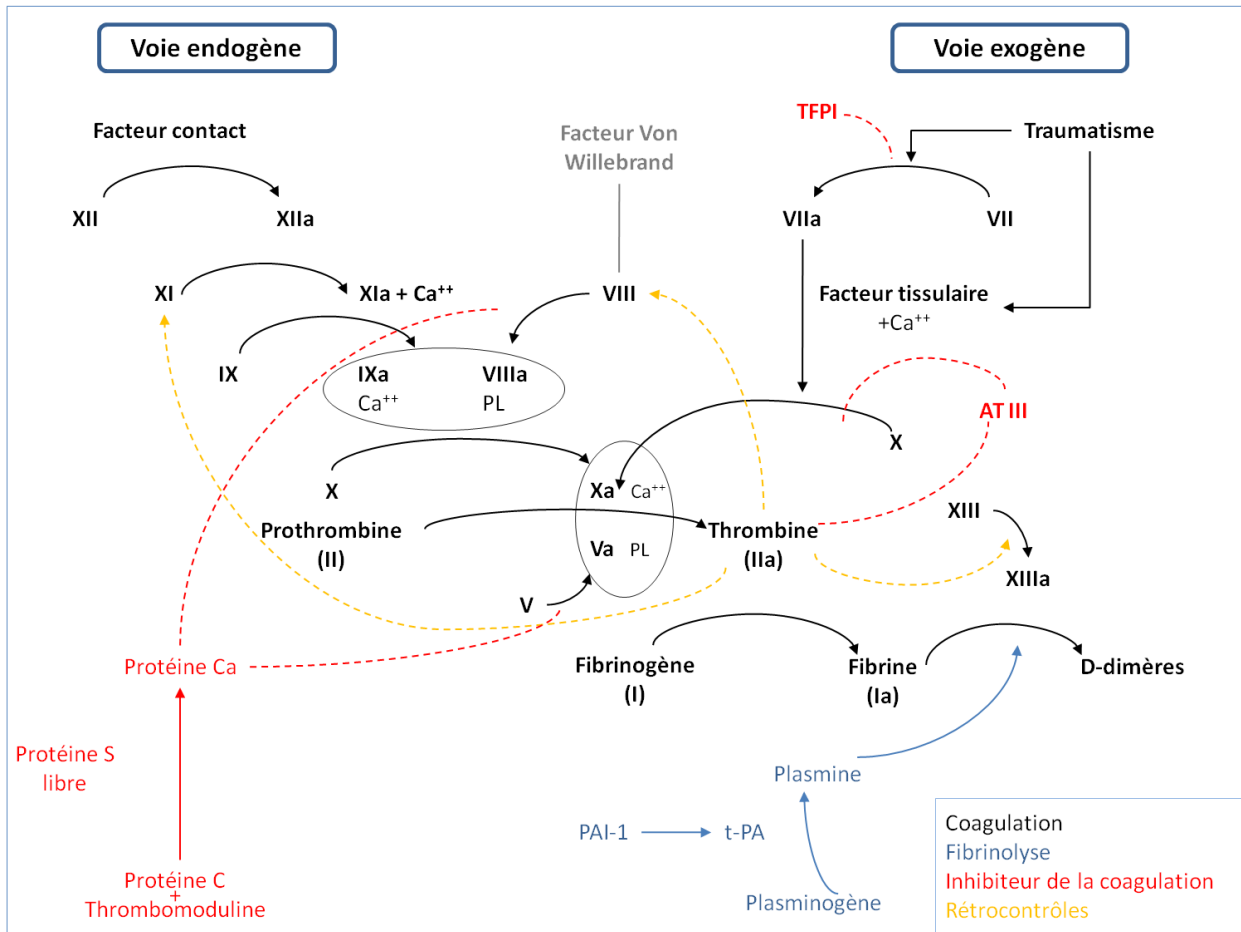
Voie endogène

Voie exogène

TFPI

Traumatisme

Facteur contact

Facteur Von Willebrand

XII

XIIa

VIIa

VII

XI

XIa + Ca$^{++}$

VIII

Facteur tissulaire
+Ca$^{++}$

IX

IXa
Ca$^{++}$

VIIIa
PL

AT III

X

X

Xa Ca$^{++}$

Prothrombine
(II)

Va PL

Thrombine
(IIa)

XIII

XIIIa

V

Fibrinogène
(I)

Fibrine
(Ia)

D-dimères

Protéine Ca

Protéine S
libre

Plasmine

PAI-1

t-PA

Plasminogène

Protéine C
+
Thrombomoduline

Coagulation
Fibrinolyse
Inhibiteur de la coagulation
Rétrocontrôles